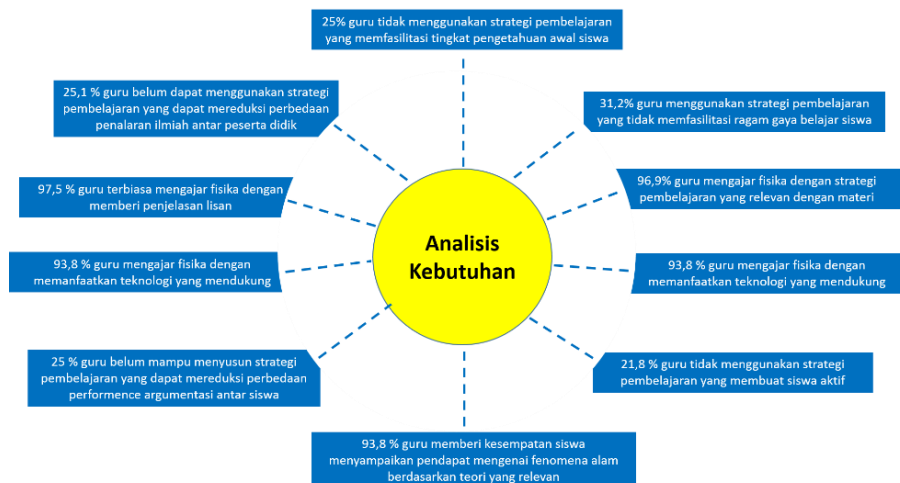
25% guru tidak menggunakan strategi pembelajaran yang memfasilitasi tingkat pengetahuan awal siswa

25,1 % guru belum dapat menggunakan strategi pembelajaran yang dapat mereduksi perbedaan penalaran ilmiah antar peserta didik

31,2% guru menggunakan strategi pembelajaran yang tidak memfasilitasi ragam gaya belajar siswa

97,5 % guru terbiasa mengajar fisika dengan memberi penjelasan lisan

96,9% guru mengajar fisika dengan strategi pembelajaran yang relevan dengan materi

Analisis Kebutuhan

93,8 % guru mengajar fisika dengan memanfaatkan teknologi yang mendukung

93,8 % guru mengajar fisika dengan memanfaatkan teknologi yang mendukung

25 % guru belum mampu menyusun strategi pembelajaran yang dapat mereduksi perbedaan performence argumentasi antar siswa

21,8 % guru tidak menggunakan strategi pembelajaran yang membuat siswa aktif

93,8 % guru memberi kesempatan siswa menyampaikan pendapat mengenai fenomena alam berdasarkan teori yang relevan